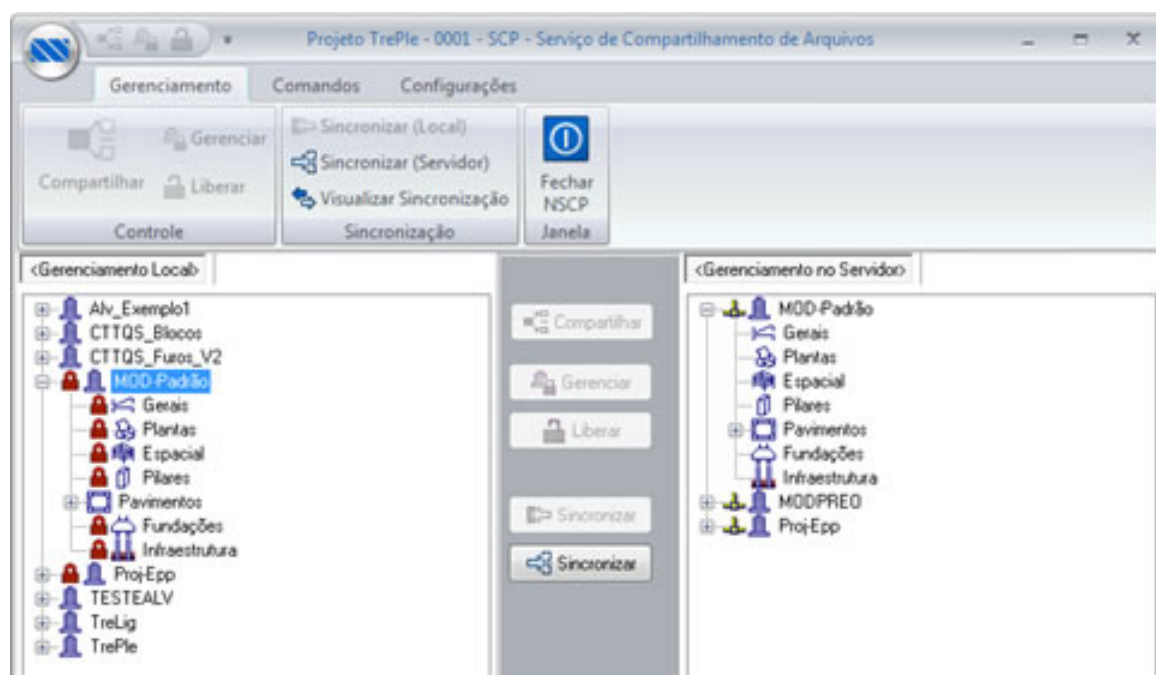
Projeto TrePle - 0001 - SCP - Serviço de Compartilhamento de Arquivos

Gerenciamento
Comandos
Configurações

Compartilhar
Gerenciar
Liberar
Controle

Sincronizar (Local)
Sincronizar (Servidor)
Visualizar Sincronização
Sincronização

Fechar NSCP
Janela

<Gerenciamento Local>

Alv_Exemplo1
CTTQS_Blocos
CTTQS_Furos_V2
MOD-Padrão
Gerais
Plantas
Espacial
Pilares
Pavimentos
Fundações
Infraestrutura
Proj-Epp
TESTEALV
TreLig
TrePle

Compartilhar
Gerenciar
Liberar
Sincronizar
Sincronizar

<Gerenciamento no Servidor>

MOD-Padrão
Gerais
Plantas
Espacial
Pilares
Pavimentos
Fundações
Infraestrutura
MODPREO
Proj-Epp